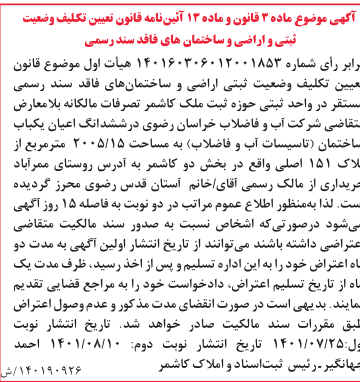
آگهی موضوع ماده ۳ قانون و ماده ۱۳ آئین‌نامه قانون تعیین تکلیف وضعیت ثبتی و اراضی و ساختمان های فاقد سند رسمی

برابر رأی شماره ۱۴۰۱۶۰۳۰۶۰۱۲۰۰۰۱۸۵۳ هیات اول موضوع قانون تعیین تکلیف وضعیت ثبتی اراضی و ساختمان‌های فاقد سند رسمی مستقر در واحد ثبتی حوزه ثبت ملک کاشمر تصرفات مالکانه بلامعارض متقاضی شرکت آب و فاضلاب خراسان رضوی درششدانگ اعیان یکباب ساختمان (تاسیسات آب و فاضلاب) به مساحت ۲۰۰۵/۱۵ مترمربع از پلاک ۱۵۱ اصلی واقع در بخش دو کاشمر به آدرس روستای ممرآباد خریداری از مالک رسمی آقای/خانم آستان قدس رضوی محرز گردیده است. لذا بمنظور اطلاع عموم مراتب در دو نوبت به فاصله ۱۵ روز آگهی می‌شود درصورتی‌که اشخاص نسبت به صدور سند مالکیت متقاضی اعتراضی داشته باشند می‌توانند از تاریخ انتشار اولین آگهی به مدت دو ماه اعتراض خود را به این اداره تسلیم و پس از اخذ رسید، ظرف مدت یک ماه از تاریخ تسلیم اعتراض، دادخواست خود را به مراجع قضایی تقدیم نمایند. بدیهی است در صورت انقضای مدت مذکور و عدم وصول اعتراض طبق مقررات سند مالکیت صادر خواهد شد. تاریخ انتشار نوبت اول: ۱۴۰۱/۰۷/۲۵ تاریخ انتشار نوبت دوم: ۱۴۰۱/۰۸/۱۰ احمد جهانگیر- رئیس ثبت‌اسناد و املاک کاشمر

۱۴۰۱۹۰۹۲۶/ش